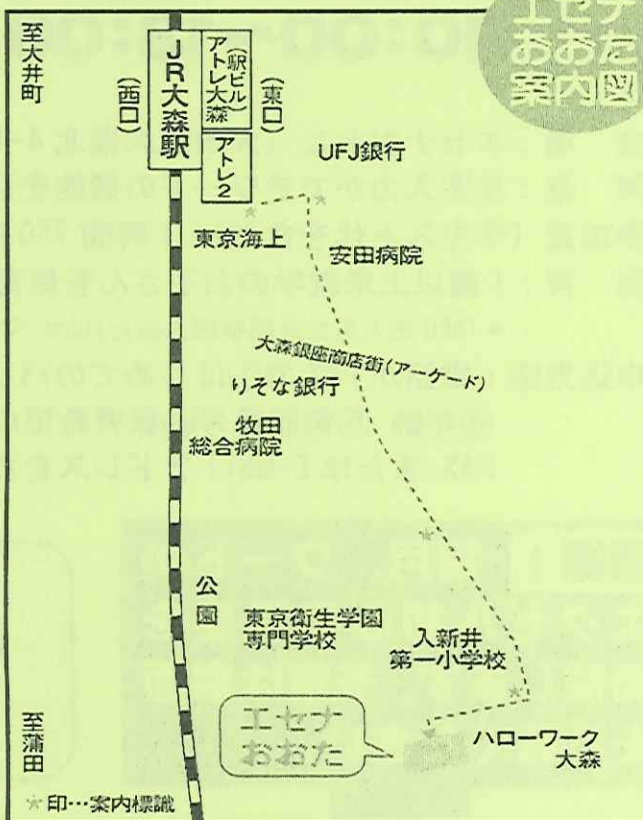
至大井町

JR大森駅

(西口)

(東口)

(駅ビル)アトレ大森

アトレ2

UFJ銀行

東京海上

安田病院

大森銀座商店街(アーケード)

りそな銀行

牧田総合病院

公園

東京衛生学園専門学校

入新井第一小学校

エセナおおた

ハローワーク大森

至蒲田

☆印…案内標識

エセナおおた案内図